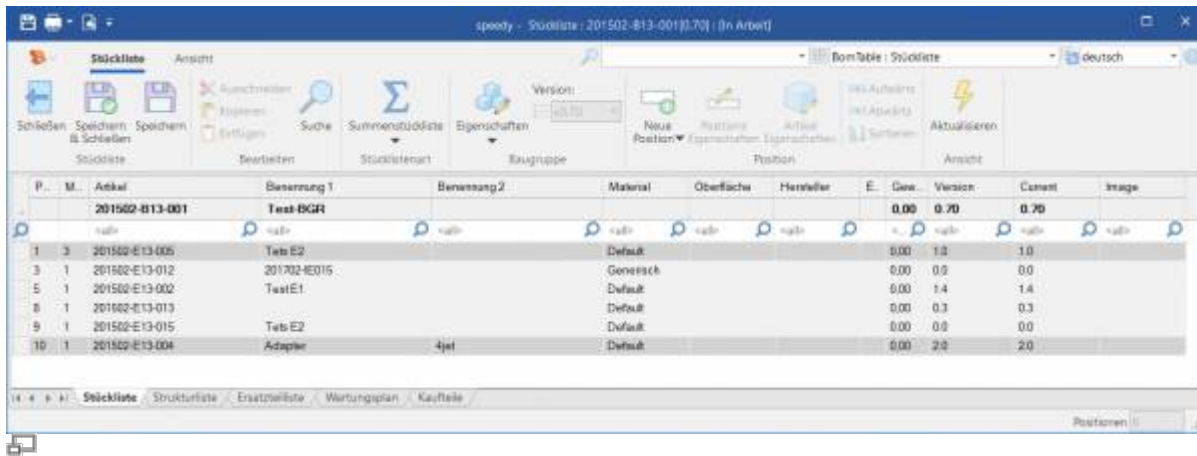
speedy - Stückliste : 201502-B13-001[0.70] : [In Arbeit]

Stückliste Ansicht

BomTable : Stückliste
deutsch

Schließen Speichern & Schließen Speichern
Stückliste

Ausschneiden
Kopieren
Einfügen
Suche
Bearbeiten

Summenstückliste
Stücklistenart

Eigenschaften
Version:
Baugruppe

Neue Position
Positions Eigenschaften
Artikel Eigenschaften
Aufwärts
Abwärts
Sortieren
Position

Aktualisieren
Ansicht

| P... | M... | Artikel | Benennung 1 | Benennung 2 | Material | Oberfläche | Hersteller | E... | Gew... | Version | Current | Image |
|---|---|---|---|---|---|---|---|---|---|---|---|---|
| | | 201502-B13-001 | Test-BGR | | | | | | 0,00 | 0.70 | 0.70 | |
| | | <all> | <all> | <all> | <all> | <all> | <all> | | ... | <all> | <all> | <all> |
| 1 | 3 | 201502-E13-005 | Teb E2 | | Default | | | | 0,00 | 1.0 | 1.0 | |
| 3 | 1 | 201502-E13-012 | 201702-IE015 | | Generisch | | | | 0,00 | 0.0 | 0.0 | |
| 5 | 1 | 201502-E13-002 | TestE1 | | Default | | | | 0,00 | 1.4 | 1.4 | |
| 8 | 1 | 201502-E13-013 | | | Default | | | | 0,00 | 0.3 | 0.3 | |
| 9 | 1 | 201502-E13-015 | Teb E2 | | Default | | | | 0,00 | 0.0 | 0.0 | |
| 10 | 1 | 201502-E13-004 | Adapter | 4jet | Default | | | | 0,00 | 2.0 | 2.0 | |

Stückliste Strukturliste Ersatzteilliste Wartungsplan Kaufteile

Positionen